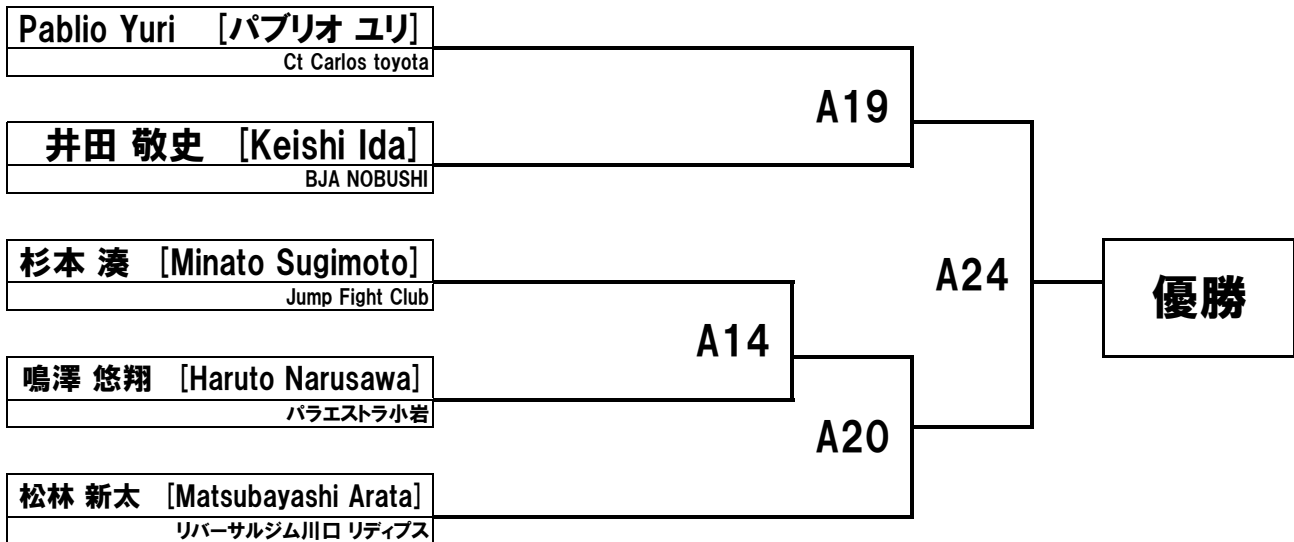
Pablio Yuri [パブリオ ユリ]
Ct Carlos toyota

井田 敬史 [Keishi Ida]
BJA NOBUSHI

杉本 湊 [Minato Sugimoto]
Jump Fight Club

鳴澤 悠翔 [Haruto Narusawa]
パラエストラ小岩

松林 新太 [Matsubayashi Arata]
リバーサルジム川口 リディプス

A19

A14

A20

A24

優勝